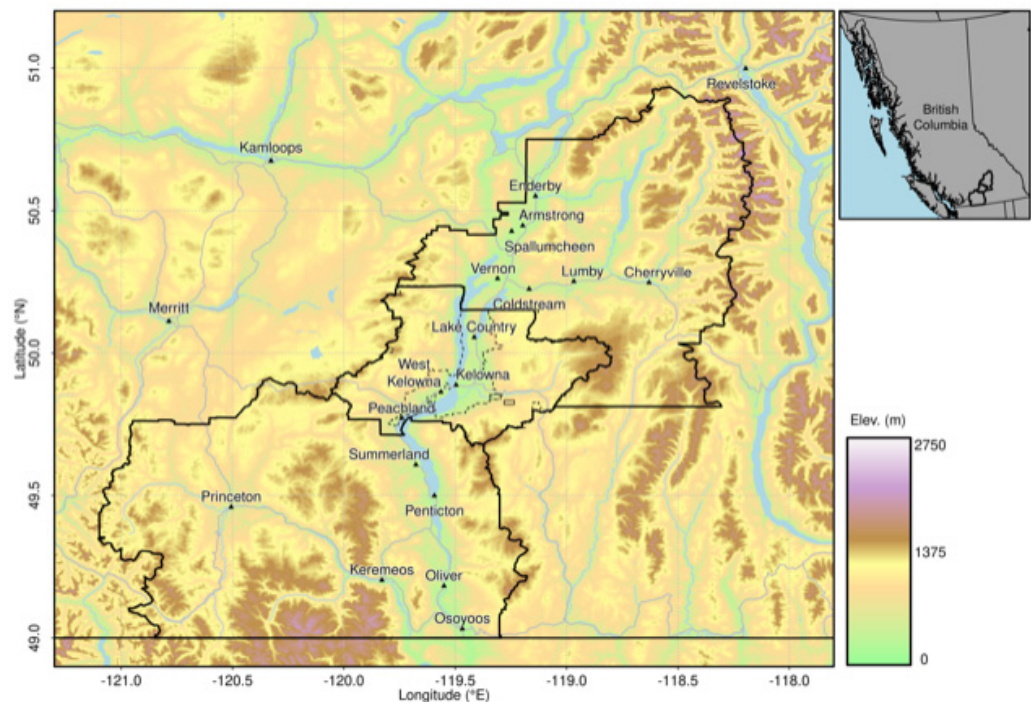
Revelstoke
Kamloops
Enderby
Armstrong
Spallumcheen
Vernon
Lumby
Cherryville
Coldstream
Merritt
Lake Country
West Kelowna
Kelowna
Peachland
Summerland
Princeton
Penticton
Keremeos
Oliver
Osoyoos

British Columbia

Elev. (m)
2750
1375
0

51.0
50.5
50.0
49.5
49.0
Latitude (°N)

-121.0
-120.5
-120.0
-119.5
-119.0
-118.5
-118.0
Longitude (°E)